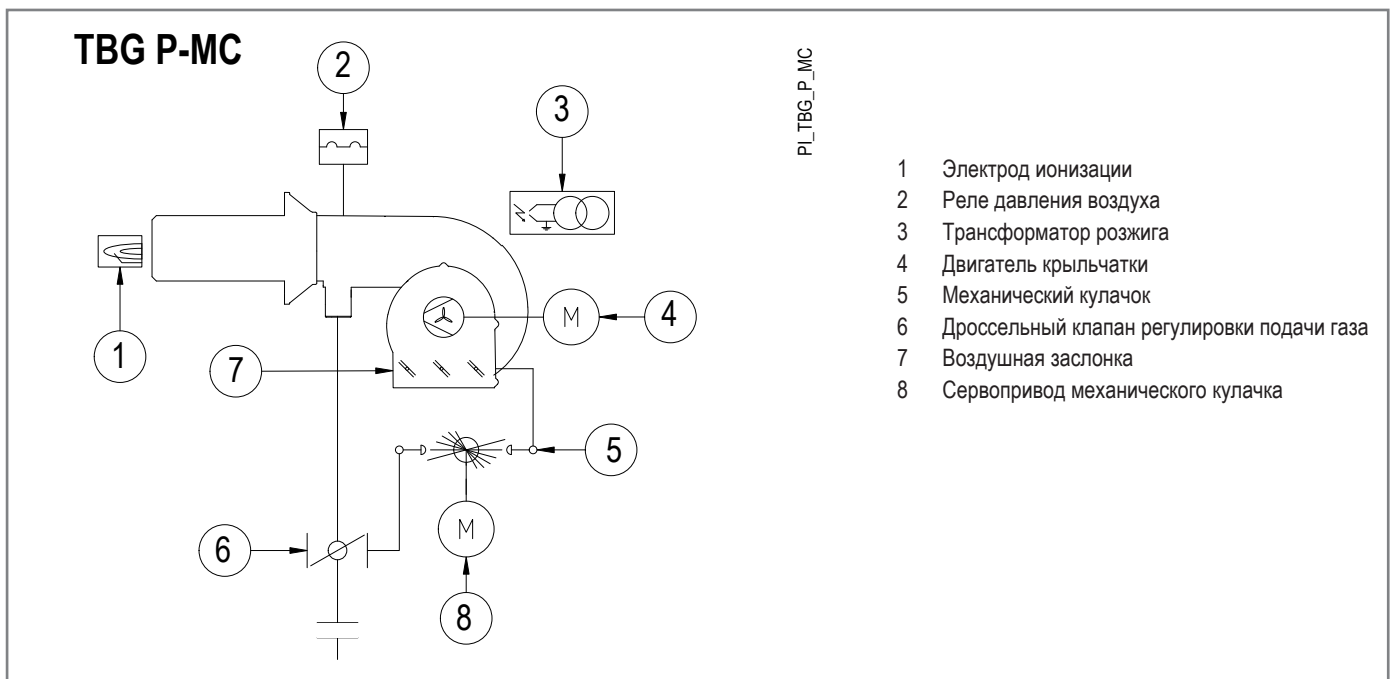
TBG P-MC

2

3

1

4

M

7

5

6

M

8

PI_TBG_P_MC

1 Электрод ионизации
2 Реле давления воздуха
3 Трансформатор розжига
4 Двигатель крыльчатки
5 Механический кулачок
6 Дроссельный клапан регулировки подачи газа
7 Воздушная заслонка
8 Сервопривод механического кулачка